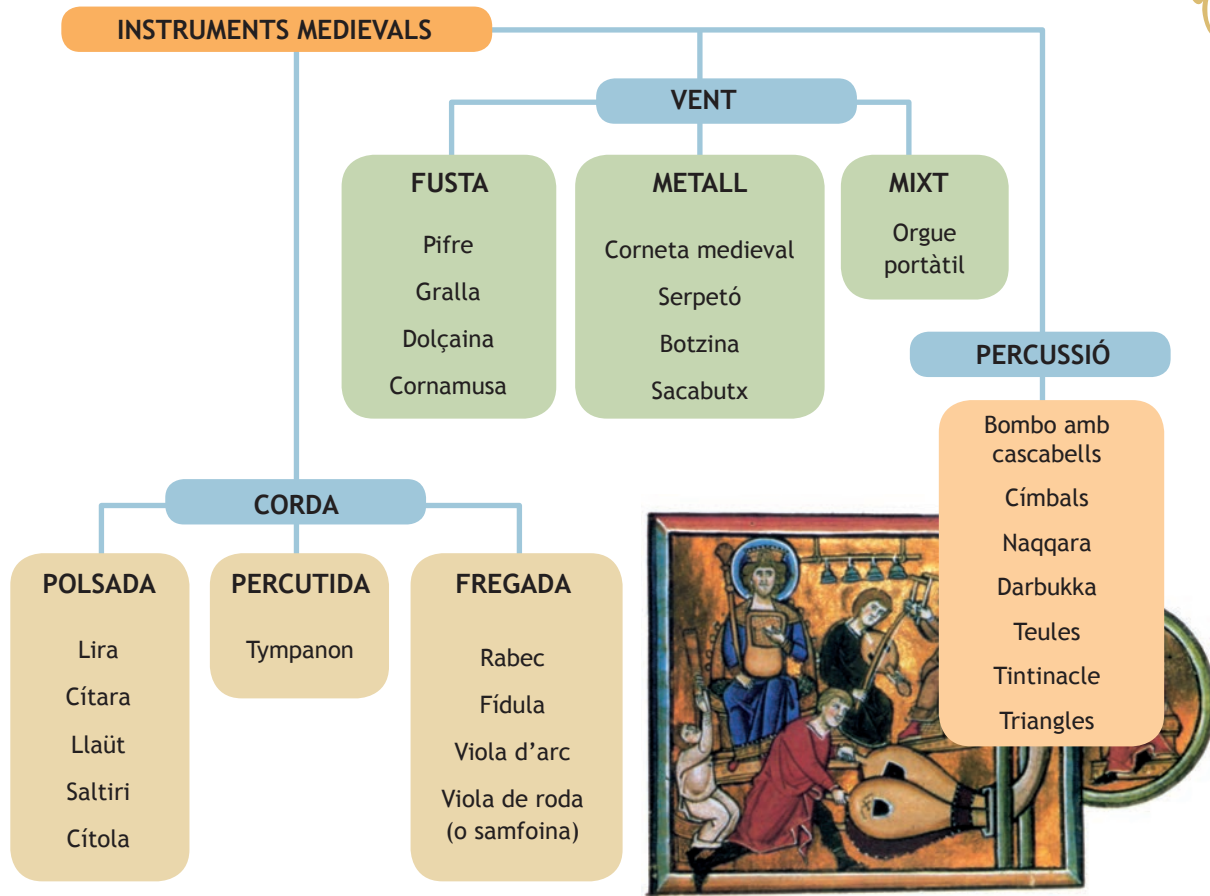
INSTRUMENTS MEDIEVALS

VENT

FUSTA
Pifre
Gralla
Dolçaina
Cornamusa

METALL
Corneta medieval
Serpetó
Botzina
Sacabutx

MIXT
Orgue portàtil

PERCUSSIÓ
Bombo amb cascabells
Címbals
Naqqara
Darbukka
Teules
Tintinacle
Triangles

CORDA

POLSADA
Lira
Cítara
Llaüt
Saltiri
Cítola

PERCUTIDA
Tympanon

FREGADA
Rabec
Fídula
Viola d'arc
Viola de roda (o samfoina)